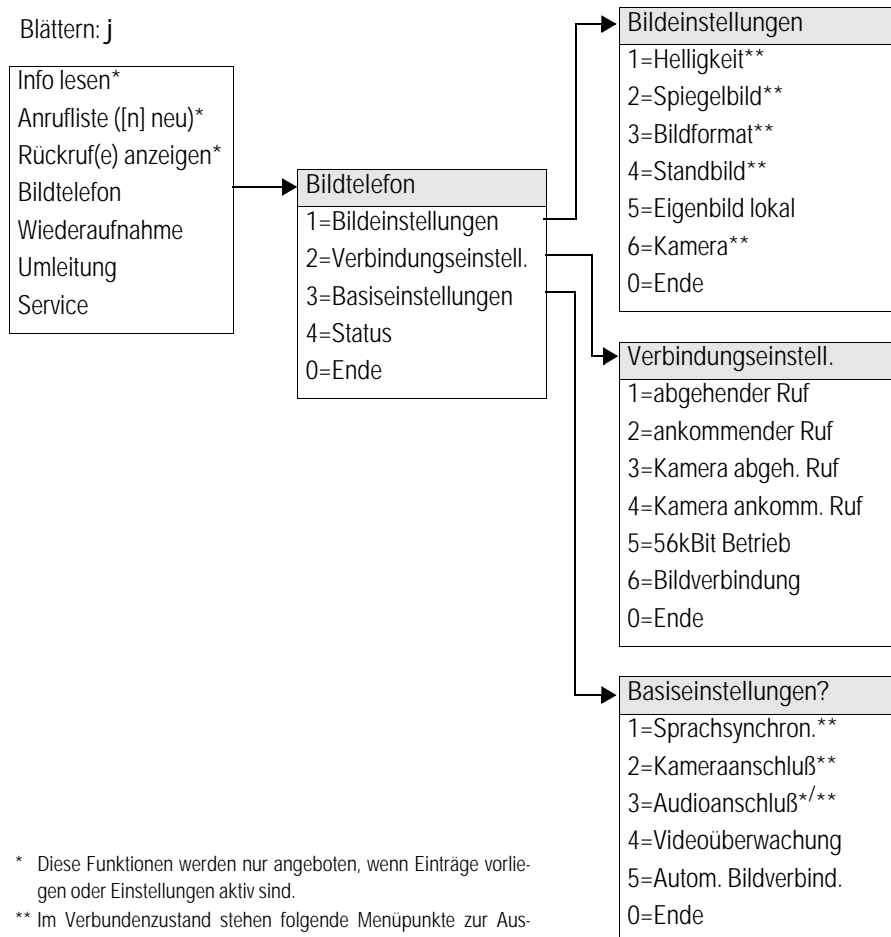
Blättern: j

Info lesen*
Anrufliste ([n] neu)*
Rückruf(e) anzeigen*
Bildtelefon
Wiederaufnahme
Umleitung
Service

Bildtelefon
1=Bildeinstellungen
2=Verbindungseinstell.
3=Basiseinstellungen
4=Status
0=Ende

Bildeinstellungen
1=Helligkeit**
2=Spiegelbild**
3=Bildformat**
4=Standbild**
5=Eigenbild lokal
6=Kamera**
0=Ende

Verbindungseinstell.
1=abgehender Ruf
2=ankommender Ruf
3=Kamera abgeh. Ruf
4=Kamera ankomm. Ruf
5=56kBit Betrieb
6=Bildverbindung
0=Ende

Basiseinstellungen?
1=Sprachsynchron.**
2=Kameraanschluß**
3=Audioanschluß*/**
4=Videoüberwachung
5=Autom. Bildverbind.
0=Ende

* Diese Funktionen werden nur angeboten, wenn Einträge vorliegen oder Einstellungen aktiv sind.
** Im Verbundenzustand stehen folgende Menüpunkte zur Aus-